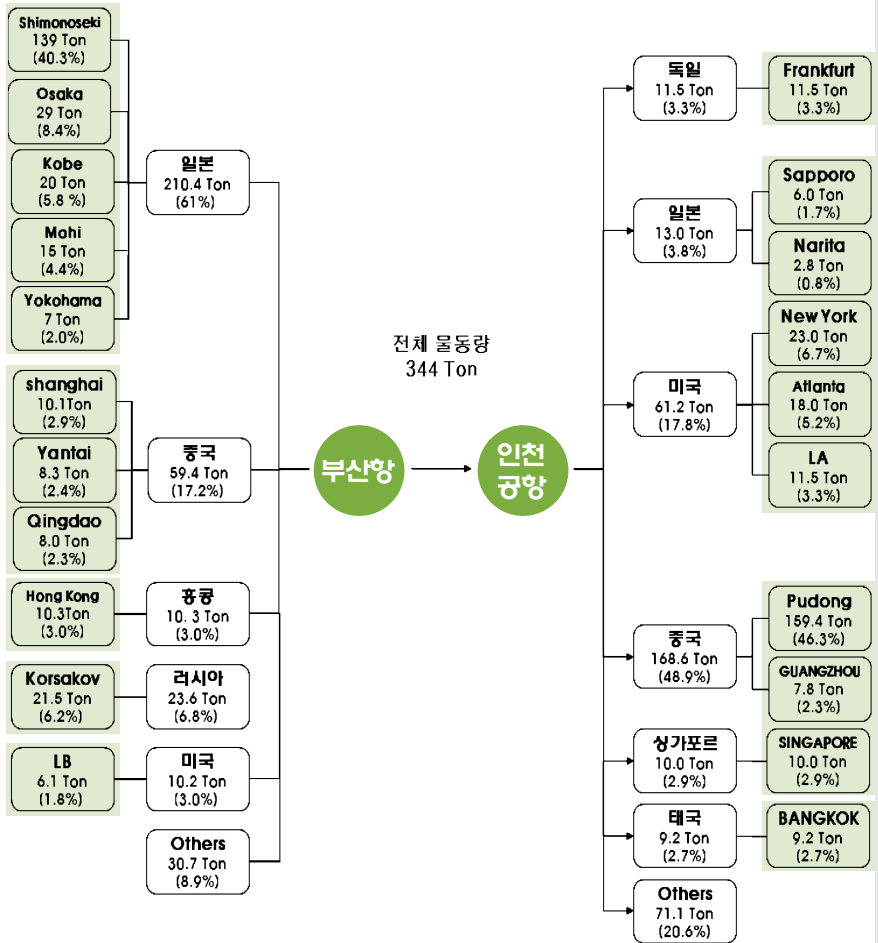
Shimonoseki
139 Ton
(40.3%)

Osaka
29 Ton
(8.4%)

Kobe
20 Ton
(5.8 %)

Mohi
15 Ton
(4.4%)

Yokohama
7 Ton
(2.0%)

일본
210.4 Ton
(61%)

shanghai
10.1Ton
(2.9%)

Yantai
8.3 Ton
(2.4%)

Qingdao
8.0 Ton
(2.3%)

중국
59.4 Ton
(17.2%)

Hong Kong
10.3Ton
(3.0%)

홍콩
10. 3 Ton
(3.0%)

Korsakov
21.5 Ton
(6.2%)

러시아
23.6 Ton
(6.8%)

LB
6.1 Ton
(1.8%)

미국
10.2 Ton
(3.0%)

Others
30.7 Ton
(8.9%)

전체 물동량
344 Ton

부산항

인천
공항

독일
11.5 Ton
(3.3%)

Frankfurt
11.5 Ton
(3.3%)

일본
13.0 Ton
(3.8%)

Sapporo
6.0 Ton
(1.7%)

Narita
2.8 Ton
(0.8%)

미국
61.2 Ton
(17.8%)

New York
23.0 Ton
(6.7%)

Atlanta
18.0 Ton
(5.2%)

LA
11.5 Ton
(3.3%)

중국
168.6 Ton
(48.9%)

Pudong
159.4 Ton
(46.3%)

GUANGZHOU
7.8 Ton
(2.3%)

싱가포르
10.0 Ton
(2.9%)

SINGAPORE
10.0 Ton
(2.9%)

태국
9.2 Ton
(2.7%)

BANGKOK
9.2 Ton
(2.7%)

Others
71.1 Ton
(20.6%)